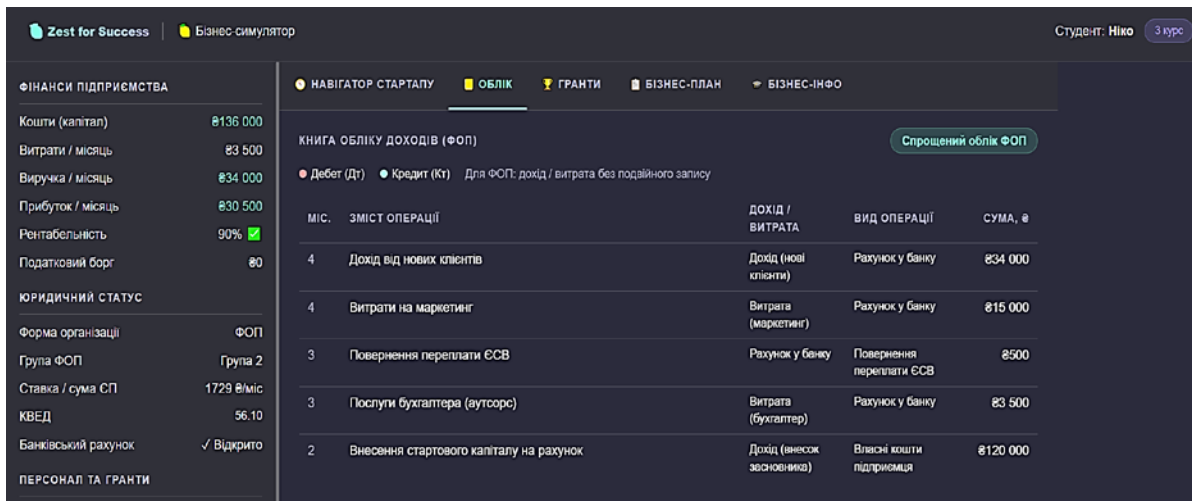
Zest for Success | Бізнес-симулятор

Студент: Ніко 3 курс

ФІНАНСИ ПІДПРИЄМСТВА

Кошти (капітал) ₴136 000
Витрати / місяць ₴3 500
Виручка / місяць ₴34 000
Прибуток / місяць ₴30 500
Рентабельність 90%
Податковий борг ₴0

ЮРИДИЧНИЙ СТАТУС

Форма організації ФОП
Група ФОП Група 2
Ставка / сума ЄП 1729 ₴/міс
КВЕД 56.10
Банківський рахунок ✓ Відкрито

ПЕРСОНАЛ ТА ГРАНТИ

НАВІГАТОР СТАРТАПУ ОБЛІК ГРАНТИ БІЗНЕС-ПЛАН БІЗНЕС-ІНФО

КНИГА ОБЛІКУ ДОХОДІВ (ФОП)

Спрощений облік ФОП

● Дебет (Дт) ● Кредит (Кт) Для ФОП: дохід / витрата без подвійного запису

| МІС. | ЗМІСТ ОПЕРАЦІЇ | ДОХІД / ВИТРАТА | ВИД ОПЕРАЦІЇ | СУМА, ₴ |
|---|---|---|---|---|
| 4 | Дохід від нових клієнтів | Дохід (нові клієнти) | Рахунок у банку | ₴34 000 |
| 4 | Витрати на маркетинг | Витрата (маркетинг) | Рахунок у банку | ₴15 000 |
| 3 | Повернення переплати ЄСВ | Рахунок у банку | Повернення переплати ЄСВ | ₴500 |
| 3 | Послуги бухгалтера (аутсорс) | Витрата (бухгалтер) | Рахунок у банку | ₴3 500 |
| 2 | Внесення стартового капіталу на рахунок | Дохід (внесок засновника) | Власні кошти підприємця | ₴120 000 |